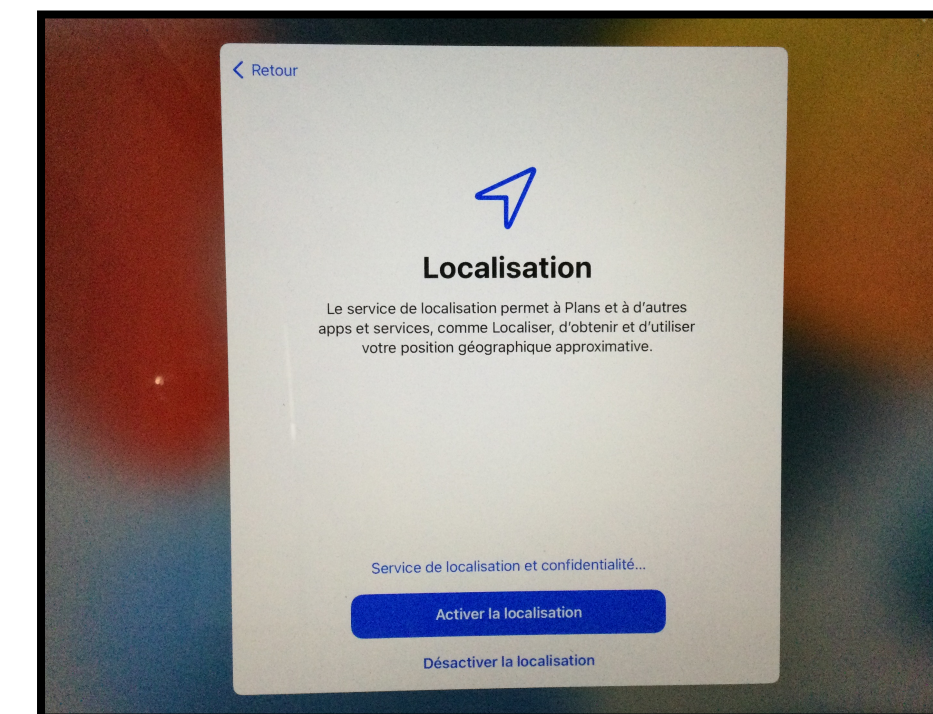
Retour

Localisation

Le service de localisation permet à Plans et à d'autres apps et services, comme Localiser, d'obtenir et d'utiliser votre position géographique approximative.

Service de localisation et confidentialité…

Activer la localisation

Désactiver la localisation